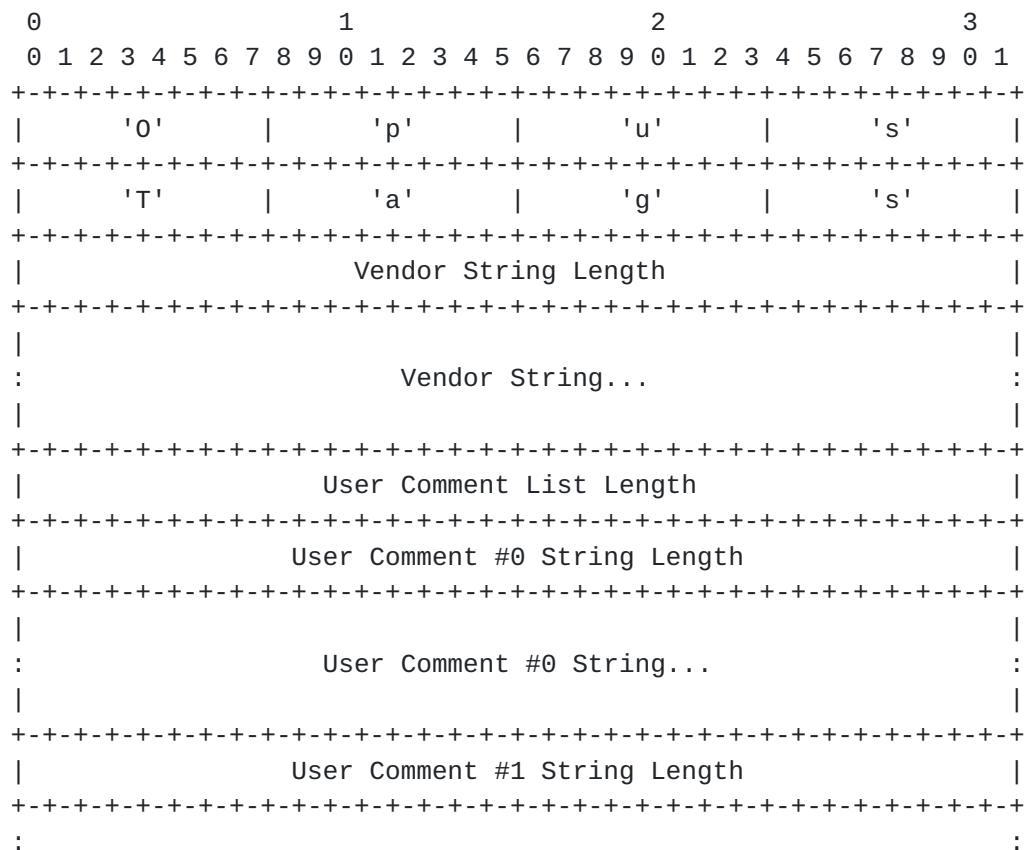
0                   1                   2                   3
 0 1 2 3 4 5 6 7 8 9 0 1 2 3 4 5 6 7 8 9 0 1 2 3 4 5 6 7 8 9 0 1
+-+-+-+-+-+-+-+-+-+-+-+-+-+-+-+-+-+-+-+-+-+-+-+-+-+-+-+-+-+-+-+-+
|      'O'      |      'p'      |      'u'      |      's'      |
+-+-+-+-+-+-+-+-+-+-+-+-+-+-+-+-+-+-+-+-+-+-+-+-+-+-+-+-+-+-+-+-+
|      'T'      |      'a'      |      'g'      |      's'      |
+-+-+-+-+-+-+-+-+-+-+-+-+-+-+-+-+-+-+-+-+-+-+-+-+-+-+-+-+-+-+-+-+
|                     Vendor String Length                      |
+-+-+-+-+-+-+-+-+-+-+-+-+-+-+-+-+-+-+-+-+-+-+-+-+-+-+-+-+-+-+-+-+
|                                                               |
:                        Vendor String...                       :
|                                                               |
+-+-+-+-+-+-+-+-+-+-+-+-+-+-+-+-+-+-+-+-+-+-+-+-+-+-+-+-+-+-+-+-+
|                   User Comment List Length                    |
+-+-+-+-+-+-+-+-+-+-+-+-+-+-+-+-+-+-+-+-+-+-+-+-+-+-+-+-+-+-+-+-+
|                 User Comment #0 String Length                 |
+-+-+-+-+-+-+-+-+-+-+-+-+-+-+-+-+-+-+-+-+-+-+-+-+-+-+-+-+-+-+-+-+
|                                                               |
:                   User Comment #0 String...                   :
|                                                               |
+-+-+-+-+-+-+-+-+-+-+-+-+-+-+-+-+-+-+-+-+-+-+-+-+-+-+-+-+-+-+-+-+
|                 User Comment #1 String Length                 |
+-+-+-+-+-+-+-+-+-+-+-+-+-+-+-+-+-+-+-+-+-+-+-+-+-+-+-+-+-+-+-+-+
:                                                               :